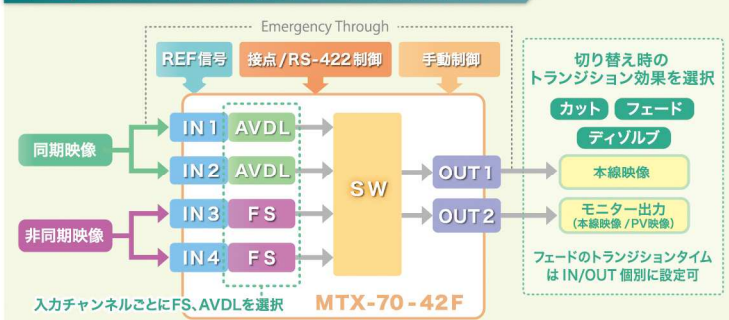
Emergency Through

REF信号

接点/RS-422制御

手動制御

同期映像

非同期映像

IN1 AVDL

IN2 AVDL

IN3 FS

IN4 FS

SW

OUT1

OUT2

入力チャンネルごとにFS、AVDLを選択

MTX-70-42F

切り替え時のトランジション効果を選択

カット

フェード

ディゾルブ

本線映像

モニター出力
(本線映像/PV映像)

フェードのトランジションタイムはIN/OUT個別に設定可